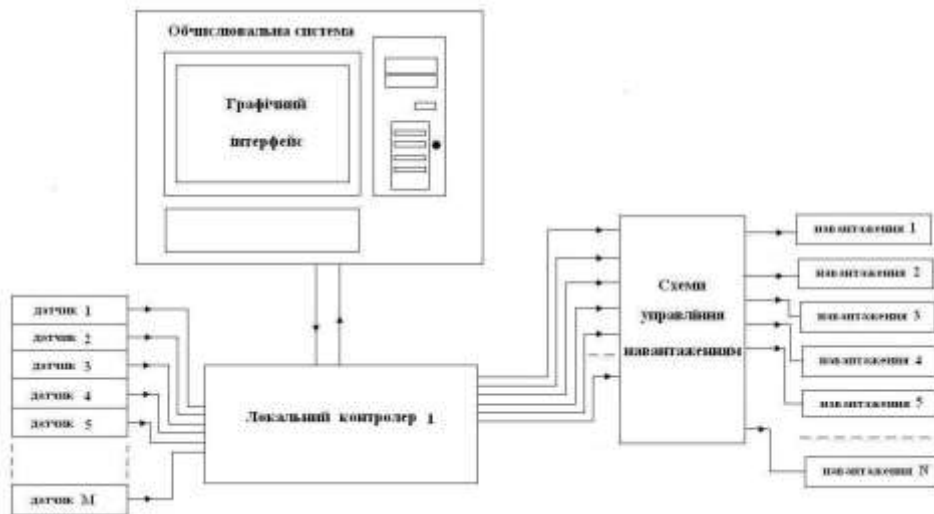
Обчислювальна система

Графічний інтерфейс

датчик 1
датчик 2
датчик 3
датчик 4
датчик 5
датчик М

Локальний контролер 1

Схеми управління навантаженням

навантаження 1
навантаження 2
навантаження 3
навантаження 4
навантаження 5
навантаження N